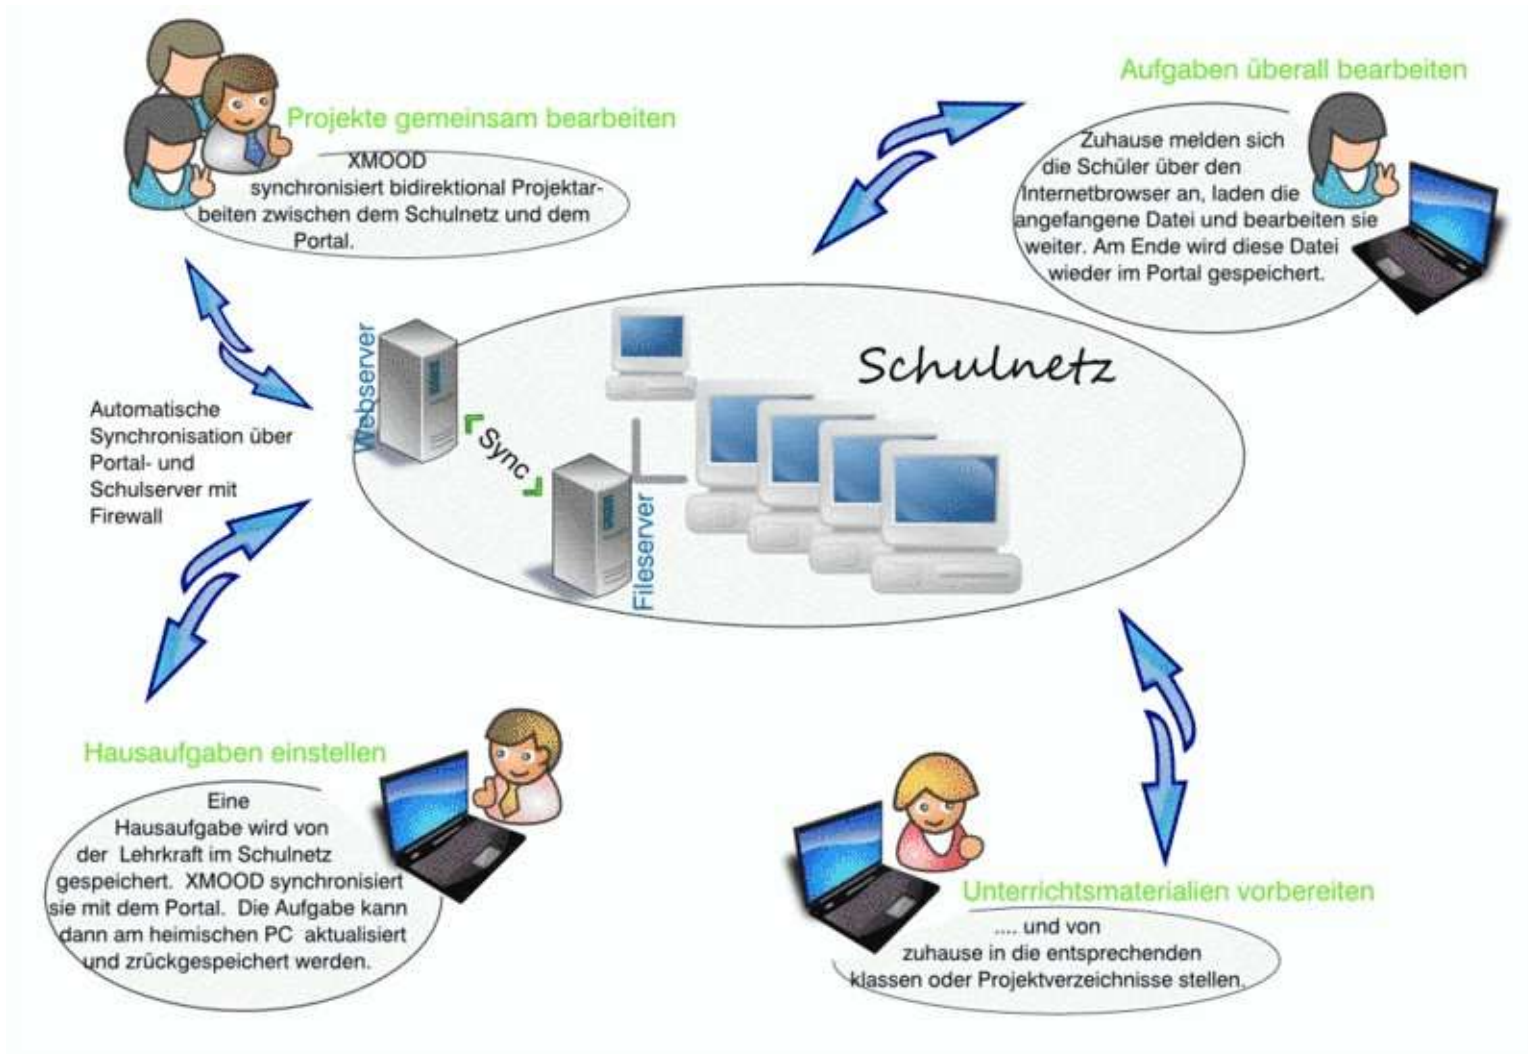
Projekte gemeinsam bearbeiten

XMOOD synchronisiert bidirektional Projektarbeiten zwischen dem Schulnetz und dem Portal.

Aufgaben überall bearbeiten

Zuhause melden sich die Schüler über den Internetbrowser an, laden die angefangene Datei und bearbeiten sie weiter. Am Ende wird diese Datei wieder im Portal gespeichert.

Webserver

Schulnetz

Sync

Fileserver

Automatische Synchronisation über Portal- und Schulserver mit Firewall

Hausaufgaben einstellen

Eine Hausaufgabe wird von der Lehrkraft im Schulnetz gespeichert. XMOOD synchronisiert sie mit dem Portal. Die Aufgabe kann dann am heimischen PC aktualisiert und zrückgespeichert werden.

Unterrichtsmaterialien vorbereiten

.... und von zuhause in die entsprechenden klassen oder Projektverzeichnisse stellen.